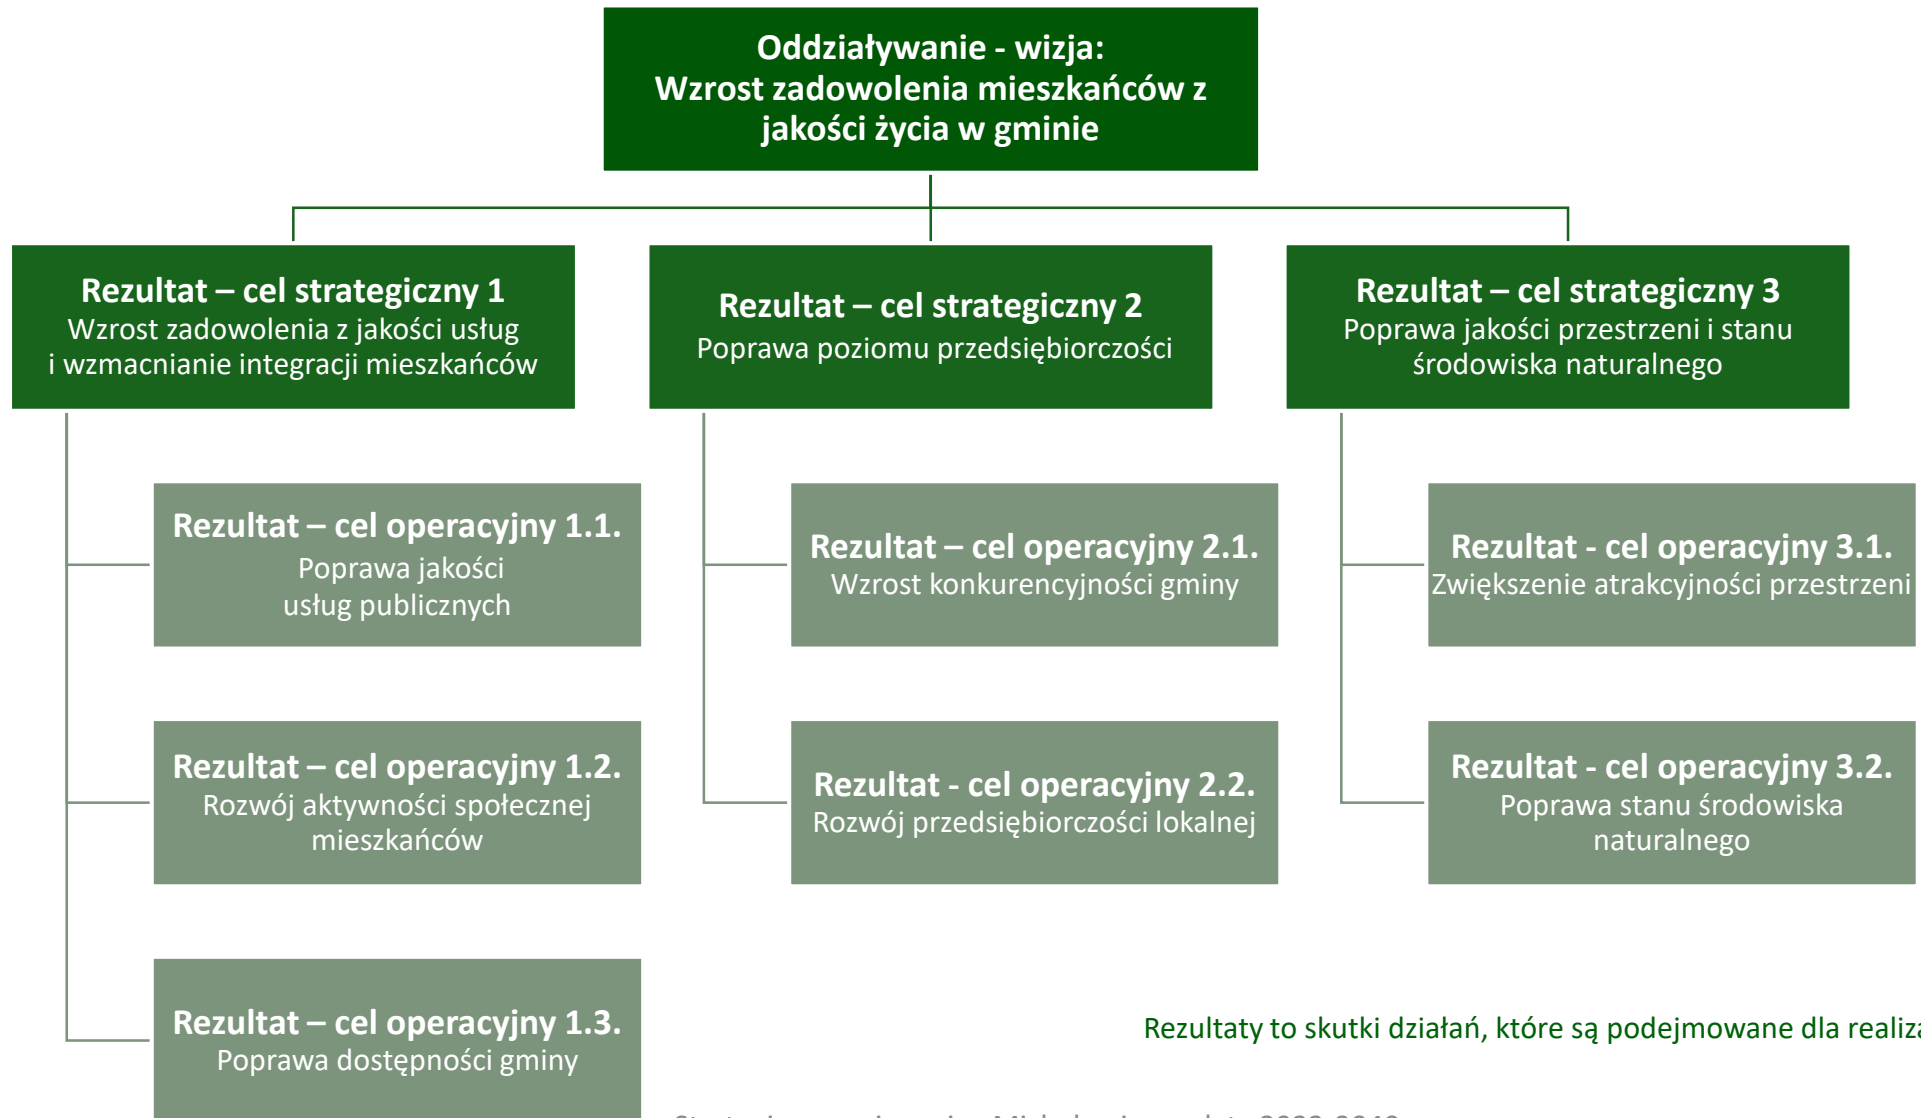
Oddziaływanie - wizja:
Wzrost zadowolenia mieszkańców z jakości życia w gminie

Rezultat – cel strategiczny 1
Wzrost zadowolenia z jakości usług i wzmacnianie integracji mieszkańców

Rezultat – cel strategiczny 2
Poprawa poziomu przedsiębiorczości

Rezultat – cel strategiczny 3
Poprawa jakości przestrzeni i stanu środowiska naturalnego

Rezultat – cel operacyjny 1.1.
Poprawa jakości usług publicznych

Rezultat – cel operacyjny 1.2.
Rozwój aktywności społecznej mieszkańców

Rezultat – cel operacyjny 1.3.
Poprawa dostępności gminy

Rezultat – cel operacyjny 2.1.
Wzrost konkurencyjności gminy

Rezultat - cel operacyjny 2.2.
Rozwój przedsiębiorczości lokalnej

Rezultat - cel operacyjny 3.1.
Zwiększenie atrakcyjności przestrzeni

Rezultat - cel operacyjny 3.2.
Poprawa stanu środowiska naturalnego

Rezultaty to skutki działań, które są podejmowane dla realiz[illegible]

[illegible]